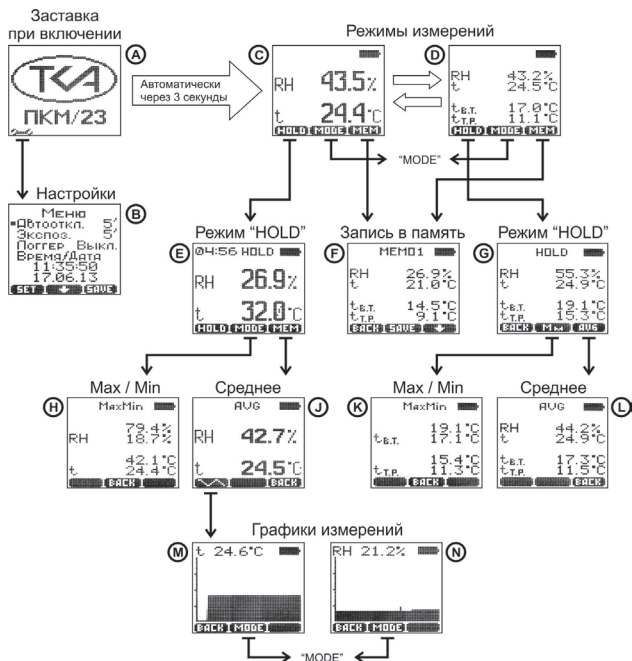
Заставка при включении

A

ТКА

ПКМ/23

Настройки

B

Меню
Автооткл. 5'
Экспоз. 5"
Логгер Выкл.
Время/Дата
11:35:50
17.06.13

SET ⬇ SAVE

Автоматически через 3 секунды

Режимы измерений

C

RH 43.5%
t 24.4°C

HOLD MODE MEM

D

RH 43.2%
t 24.5°C
$t_{В.Т.}$ 17.0°C
$t_{Т.Р.}$ 11.1°C

HOLD MODE MEM

"MODE"

Режим "HOLD"

E

04:56 HOLD
RH 26.9%
t 32.0°C

HOLD MODE MEM

Запись в память

F

MEMO1
RH 26.9%
t 21.0°C
$t_{В.Т.}$ 14.5°C
$t_{Т.Р.}$ 9.1°C

BACK SAVE ⬇

Режим "HOLD"

G

HOLD
RH 55.3%
t 24.9°C
$t_{В.Т.}$ 19.1°C
$t_{Т.Р.}$ 15.3°C

BACK Mm AVG

Max / Min

H

MaxMin
RH 79.4%
18.7%
t 42.1°C
24.4°C

BACK

Среднее

J

AVG
RH 42.7%
t 24.5°C

BACK

Max / Min

K

MaxMin
$t_{В.Т.}$ 19.1°C
17.1°C
$t_{Т.Р.}$ 15.4°C
11.3°C

BACK

Среднее

L

AVG
RH 44.2%
t 24.9°C
$t_{В.Т.}$ 17.3°C
$t_{Т.Р.}$ 11.5°C

BACK

Графики измерений

M

t 24.6°C

BACK MODE

N

RH 21.2%

BACK MODE

"MODE"